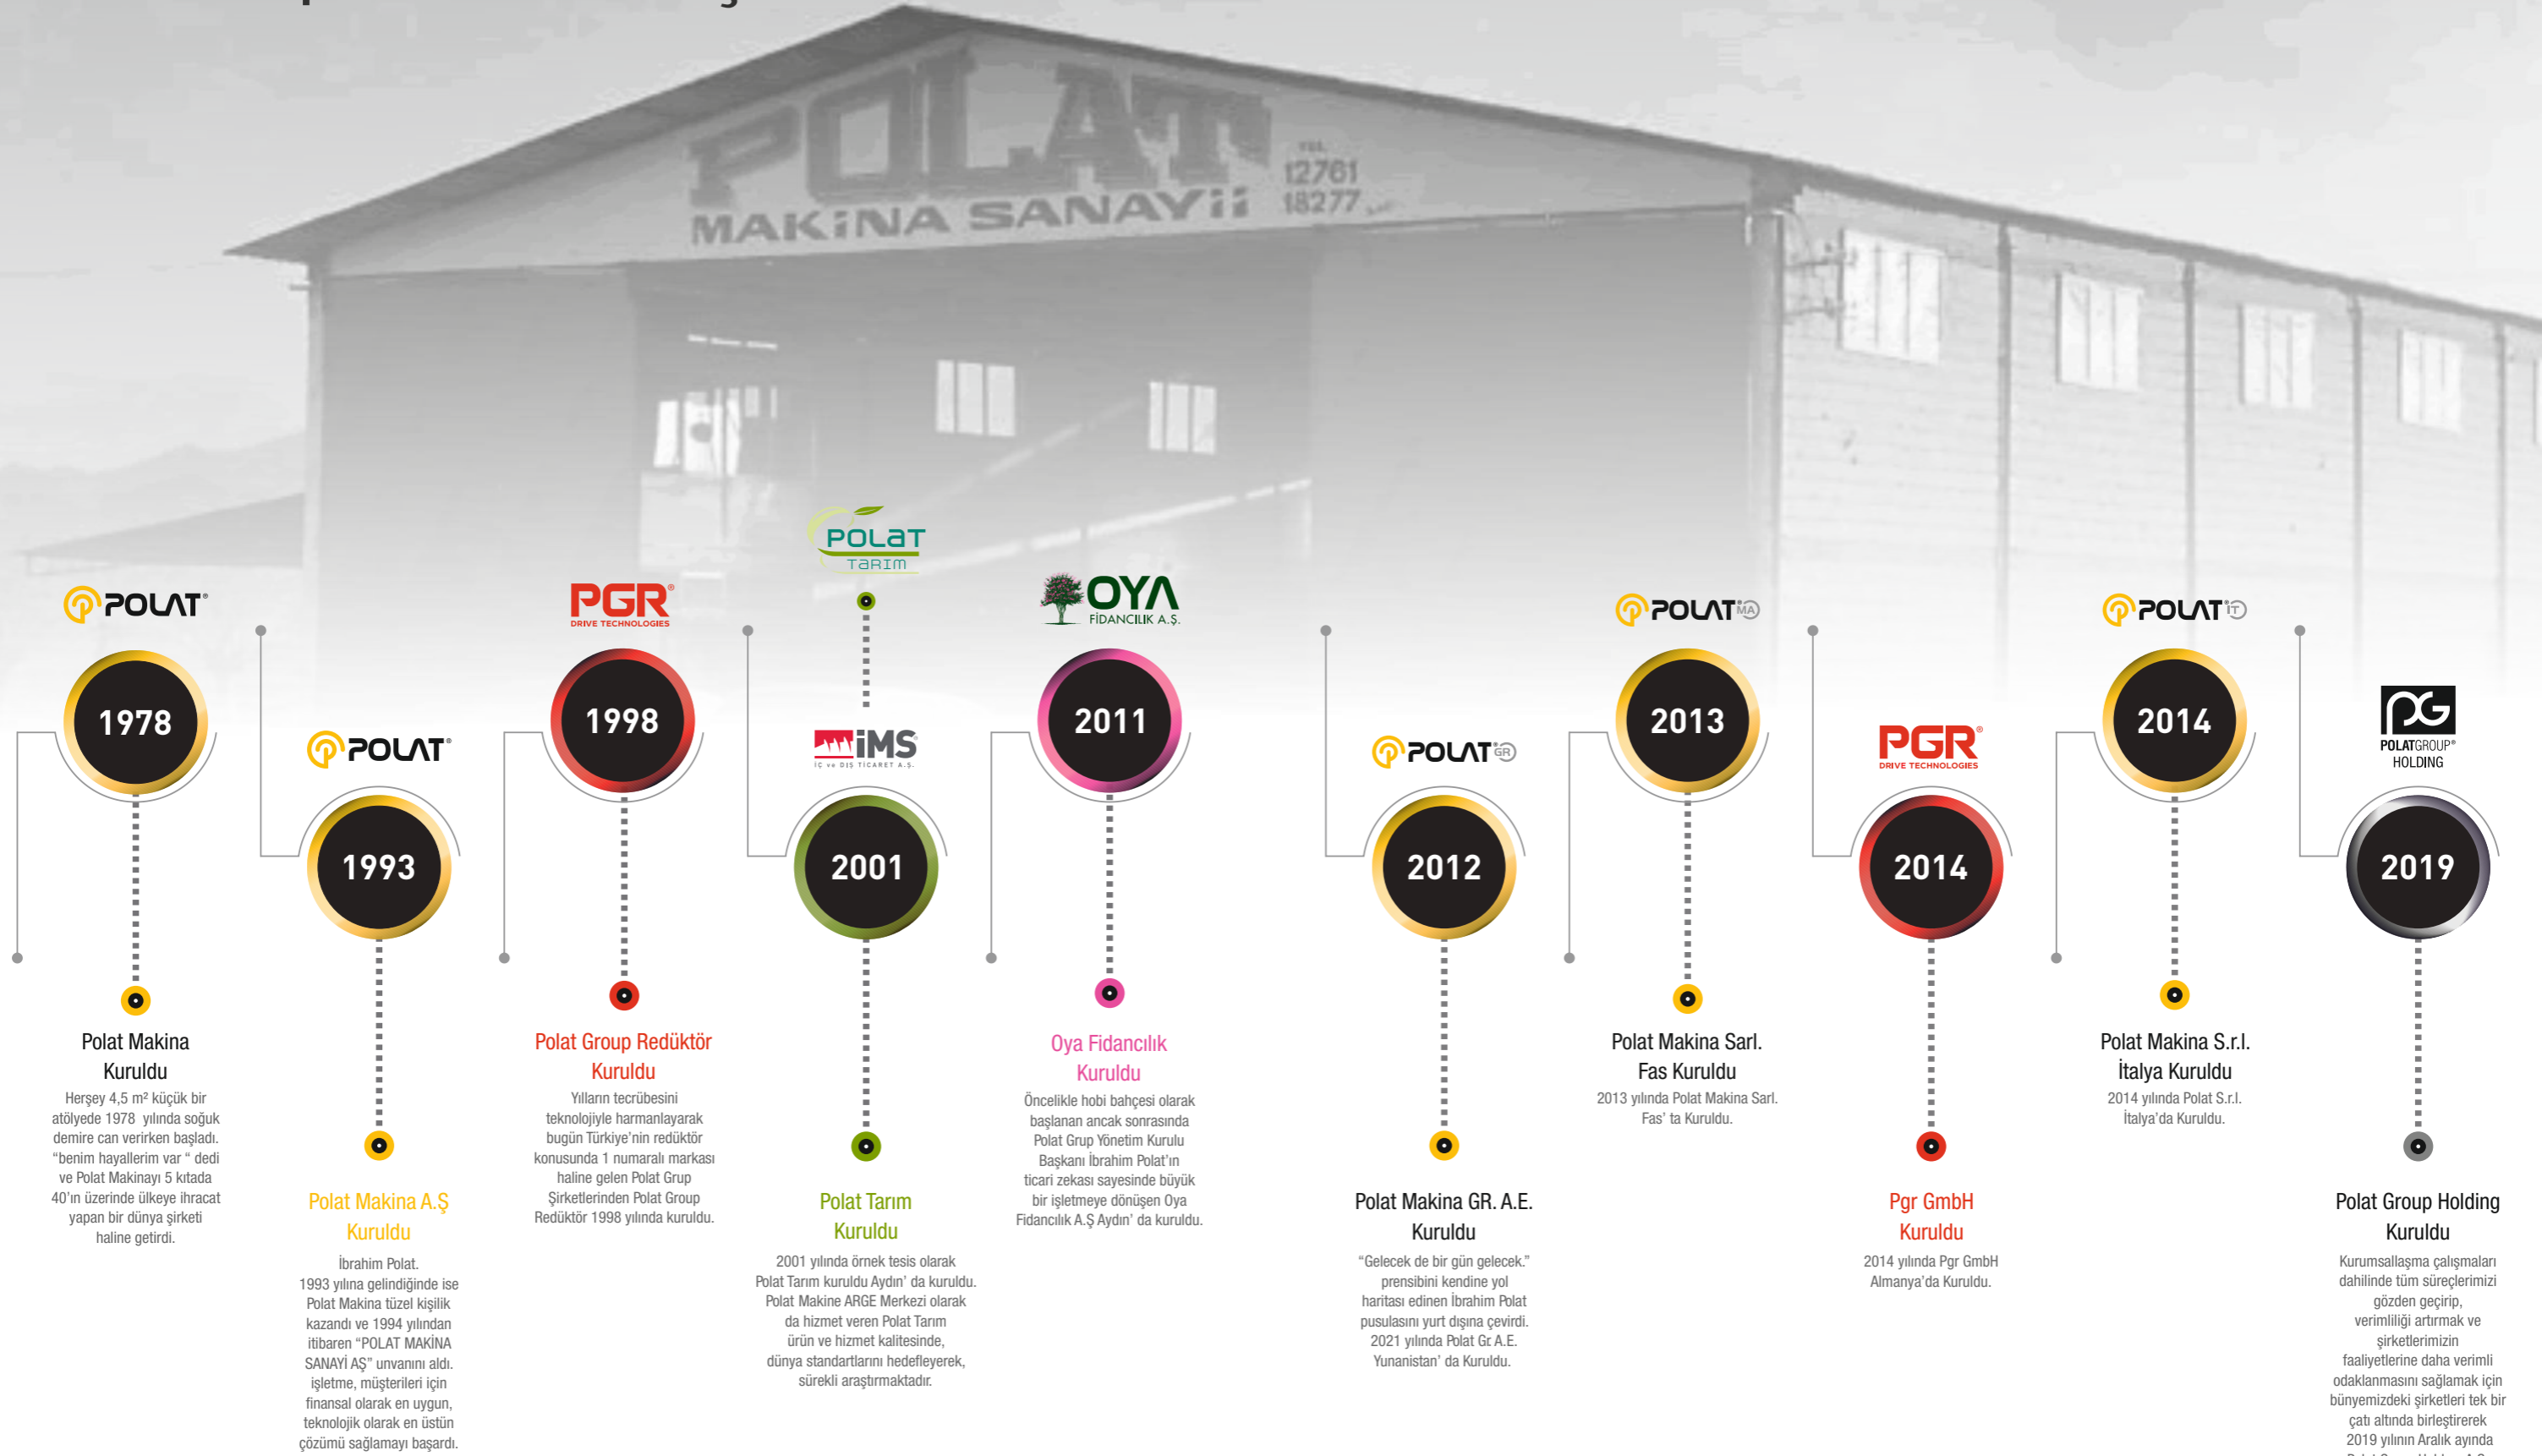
POLAT MAKİNA SANAYİİ
TEL. 12761 18277

POLAT®

1978

Polat Makina Kuruldu

Herşey 4,5 m² küçük bir atölyede 1978 yılında soğuk demire can verirken başladı. “benim hayallerim var “ dedi ve Polat Makinayı 5 kıtada 40'ın üzerinde ülkeye ihracat yapan bir dünya şirketi haline getirdi.

POLAT®

1993

Polat Makina A.Ş Kuruldu

İbrahim Polat. 1993 yılına gelindiğinde ise Polat Makina tüzel kişilik kazandı ve 1994 yılından itibaren “POLAT MAKİNA SANAYİ AŞ” unvanını aldı. işletme, müşterileri için finansal olarak en uygun, teknolojik olarak en üstün çözümü sağlamayı başardı.

PGR® DRIVE TECHNOLOGIES

1998

Polat Group Redüktör Kuruldu

Yılların tecrübesini teknolojiyle harmanlayarak bugün Türkiye'nin redüktör konusunda 1 numaralı markası haline gelen Polat Grup Şirketlerinden Polat Group Redüktör 1998 yılında kuruldu.

POLAT TARIM

iMS İÇ ve DIŞ TİCARET A.Ş.

2001

Polat Tarım Kuruldu

2001 yılında örnek tesis olarak Polat Tarım kuruldu Aydın' da kuruldu. Polat Makine ARGE Merkezi olarak da hizmet veren Polat Tarım ürün ve hizmet kalitesinde, dünya standartlarını hedefleyerek, sürekli araştırmaktadır.

OYA FİDANCILIK A.Ş.

2011

Oya Fidancılık Kuruldu

Öncelikle hobi bahçesi olarak başlanan ancak sonrasında Polat Grup Yönetim Kurulu Başkanı İbrahim Polat'ın ticari zekası sayesinde büyük bir işletmeye dönüşen Oya Fidancılık A.Ş Aydın' da kuruldu.

POLAT GR

2012

Polat Makina GR. A.E. Kuruldu

“Gelecek de bir gün gelecek.” prensibini kendine yol haritası edinen İbrahim Polat pusulasını yurt dışına çevirdi. 2021 yılında Polat Gr A.E. Yunanistan' da Kuruldu.

POLAT MA

2013

Polat Makina Sarl. Fas Kuruldu

2013 yılında Polat Makina Sarl. Fas' ta Kuruldu.

PGR® DRIVE TECHNOLOGIES

2014

Pgr GmbH Kuruldu

2014 yılında Pgr GmbH Almanya'da Kuruldu.

POLAT IT

2014

Polat Makina S.r.l. İtalya Kuruldu

2014 yılında Polat S.r.l. İtalya'da Kuruldu.

PG POLATGROUP® HOLDING

2019

Polat Group Holding Kuruldu

Kurumsallaşma çalışmaları dahilinde tüm süreçlerimizi gözden geçirip, verimliliği artırmak ve şirketlerimizin faaliyetlerine daha verimli odaklanmasını sağlamak için bünyemizdeki şirketleri tek bir çatı altında birleştirerek 2019 yılının Aralık ayında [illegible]